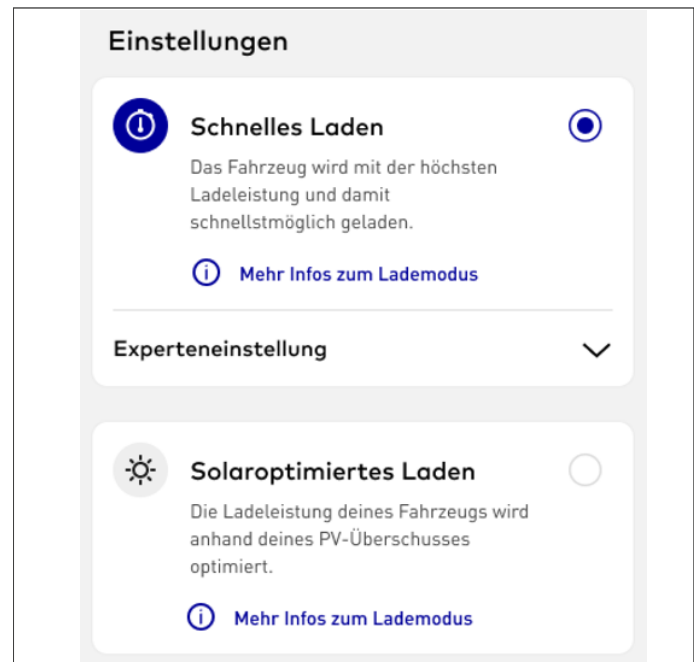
Einstellungen

Schnelles Laden

Das Fahrzeug wird mit der höchsten Ladeleistung und damit schnellstmöglich geladen.

Mehr Infos zum Lademodus

Experteneinstellung

Solaroptimiertes Laden

Die Ladeleistung deines Fahrzeugs wird anhand deines PV-Überschusses optimiert.

Mehr Infos zum Lademodus